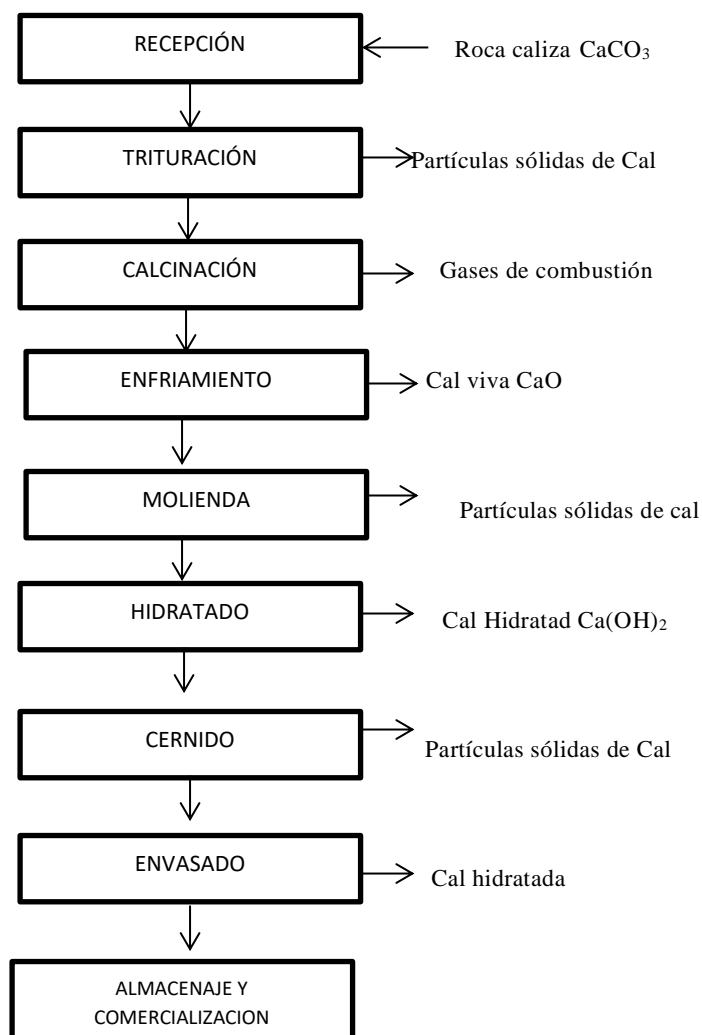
RECEPCIÓN

Roca caliza $CaCO_3$

TRITURACIÓN

Partículas sólidas de Cal

CALCINACIÓN

Gases de combustión

ENFRIAMIENTO

Cal viva CaO

MOLIENDA

Partículas sólidas de cal

HIDRATADO

Cal Hidratad $Ca(OH)_2$

CERNIDO

Partículas sólidas de Cal

ENVASADO

Cal hidratada

ALMACENAJE Y COMERCIALIZACION